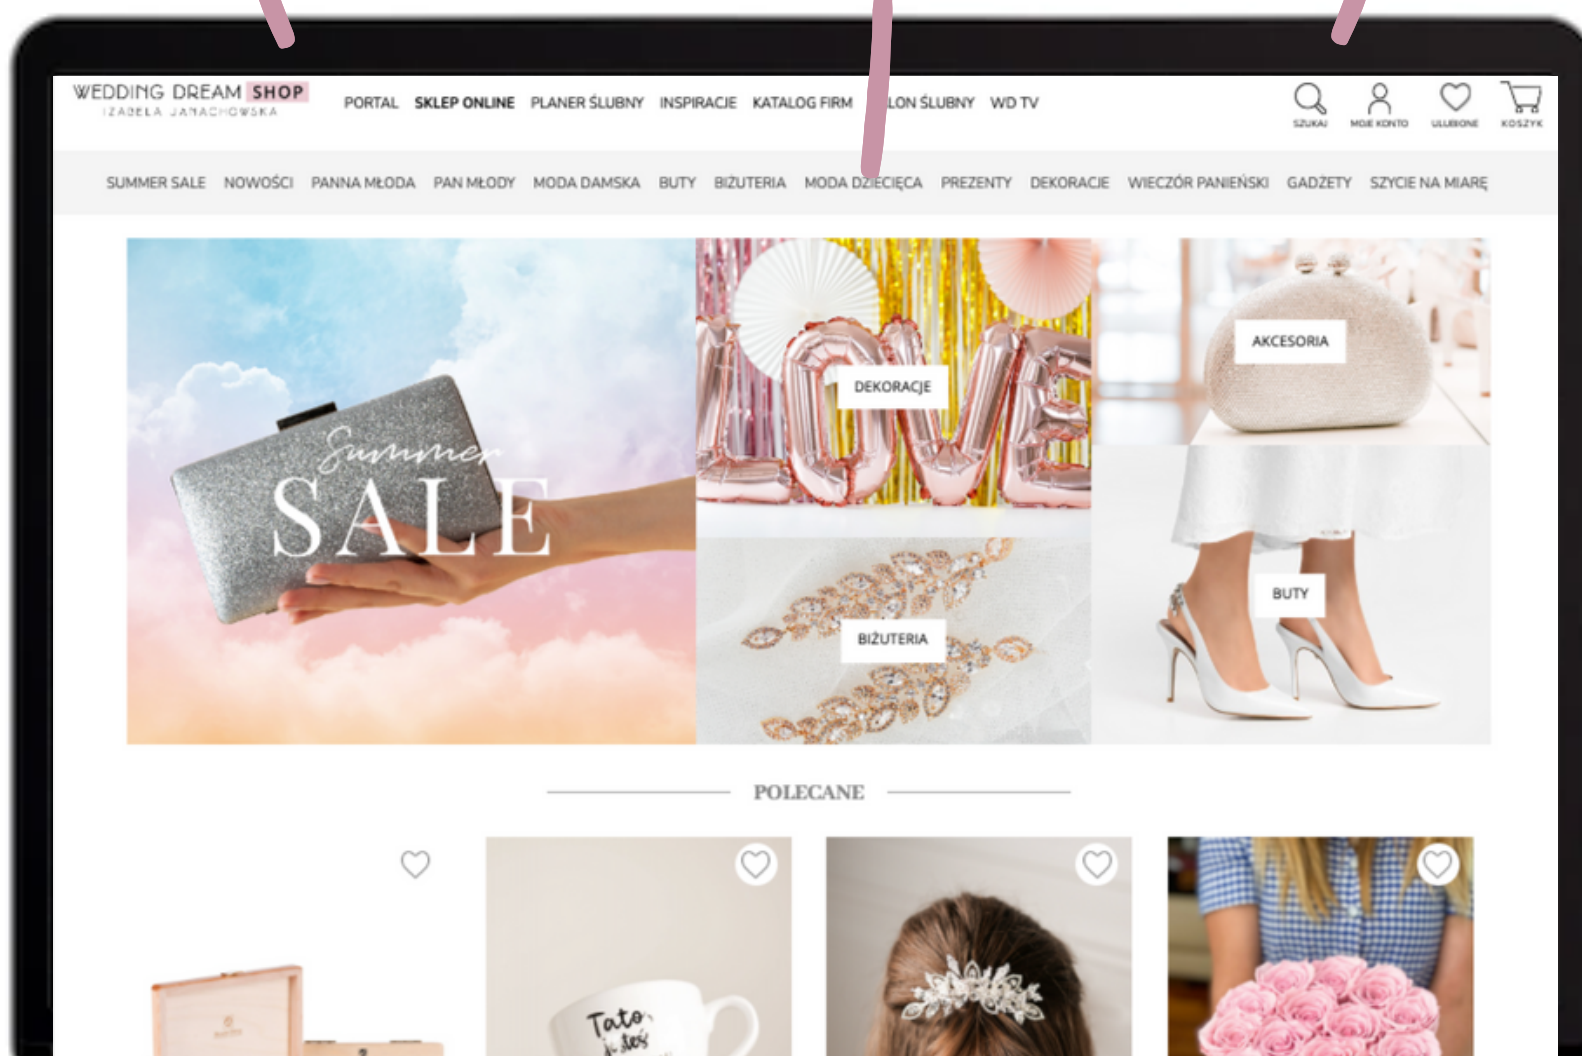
WEDDING DREAM SHOP
IZABELA JANACHOWSKA

PORTAL SKLEP ONLINE PLANER ŚLUBNY INSPIRACJE KATALOG FIRM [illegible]LON ŚLUBNY WD TV

SZUKAJ MOJE KONTO ULUBIONE KOSZYK

SUMMER SALE NOWOŚCI PANNA MŁODA PAN MŁODY MODA DAMSKA BUTY BIŻUTERIA MODA DZIECIĘCA PREZENTY DEKORACJE WIECZÓR PANIEŃSKI GADŻETY SZYCIE NA MIARĘ

Summer SALE

LOVE

DEKORACJE

AKCESORIA

BIŻUTERIA

BUTY

POLECANE

Tato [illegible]